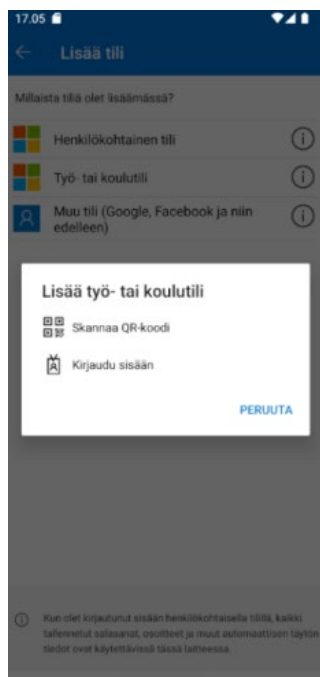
17.05

Lisää tili

Millaista tiliä olet lisäämässä?

Henkilökohtainen tili

Työ- tai koulutili

Muu tili (Google, Facebook ja niin edelleen)

Lisää työ- tai koulutili

Skannaa QR-koodi

Kirjaudu sisään

PERUUTA

Kun olet kirjautunut sisään henkilökohtaisella tilillä, kaikki tallennetut salasanat, osoitteet ja muut automaattisen täytön tiedot ovat käytettävissä tässä laitteessa.